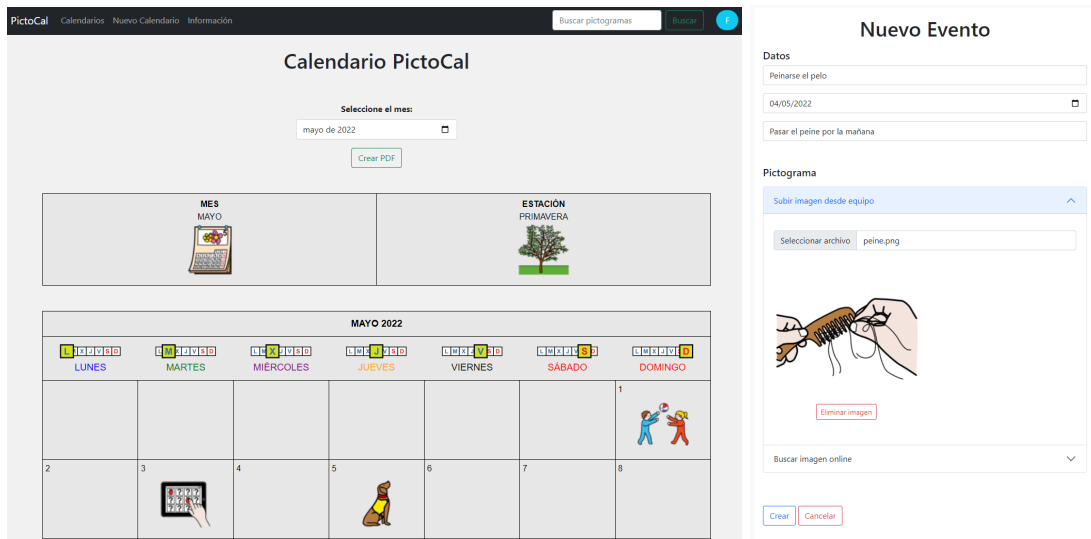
PictoCal Calendarios Nuevo Calendario Información

Buscar pictogramas Buscar F

Calendario PictoCal

Seleccione el mes:

mayo de 2022

Crear PDF

| MES MAYO | ESTACIÓN PRIMAVERA |
|---|---|

MAYO 2022

| L M X J V S D LUNES | L M X J V S D MARTES | L M X J V S D MIÉRCOLES | L M X J V S D JUEVES | L M X J V S D VIERNES | L M X J V S D SÁBADO | L M X J V S D DOMINGO |
|---|---|---|---|---|---|---|
| | | | | | | 1 |
| 2 | 3 | 4 | 5 | 6 | 7 | 8 |

Nuevo Evento

Datos

Peinarse el pelo

04/05/2022

Pasar el peine por la mañana

Pictograma

Subir imagen desde equipo

Seleccionar archivo peine.png

Eliminar imagen

Buscar imagen online

Crear Cancelar